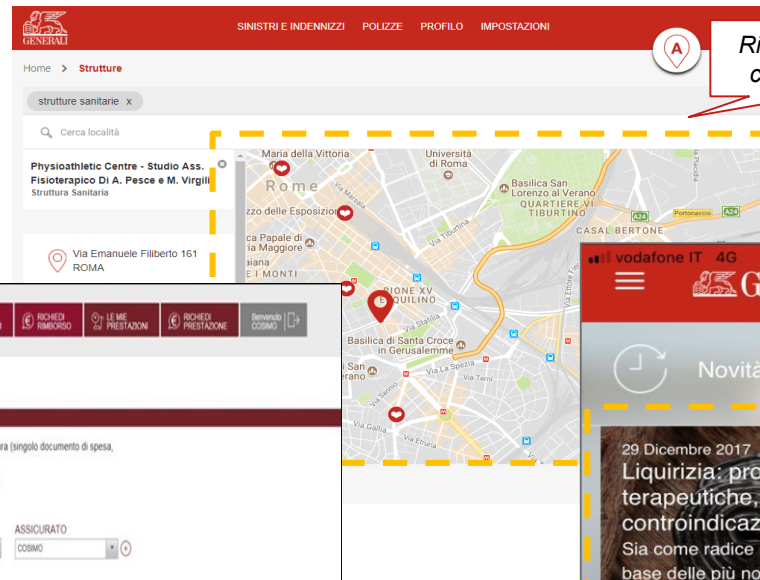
GENERALI

SINISTRI E INDENNIZZI POLIZZE PROFILO IMPOSTAZIONI

Ri
c

A

Home > Strutture

strutture sanitarie x

Cerca località

Physioathletic Centre - Studio Ass. Fisioterapico Di A. Pesce e M. Virgili
Struttura Sanitaria

Via Emanuele Filiberto 161
ROMA

Maria della Vittoria
Rome
Università di Roma
Basilica San Lorenzo al Verano
QUARTIERE VI TIBURTINO
zzo delle Esposizion
Via Tiburtina
Portonaccio
A24
CASAL BERTONE
a Papale di a Maggiore
E I MONTI
RIONE XV ESQUILINO
Basilica di Santa Croce in Gerusalemme
Via La Spezia
Via Terni
Via Sannio
Via Gallia
Via Etruria

RICHIEDI RIMBORSO
LE MIE PRESTAZIONI
RICHIEDI PRESTAZIONE
Benvenuto COSIMO

ra (singolo documento di spesa,

ASSICURATO
COSIMO

vodafone IT 4G
G
Novità
29 Dicembre 2017
Liquirizia: pro
terapeutiche,
controindicaz
Sia come radice
base delle più no